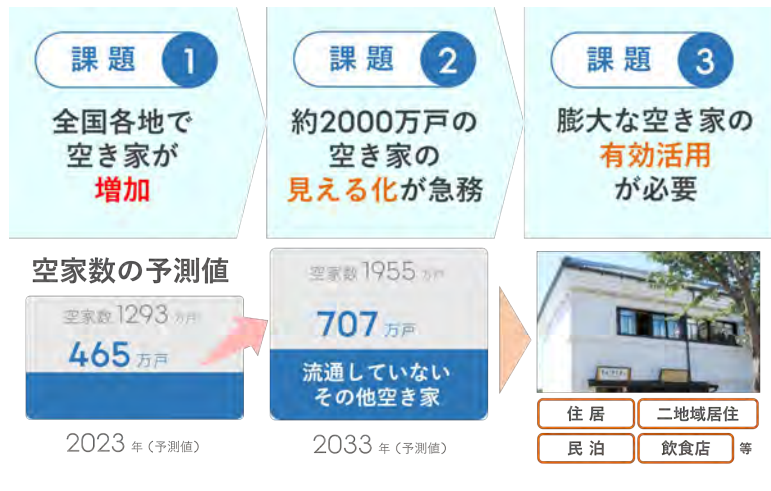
課題 1

全国各地で空き家が増加

課題 2

約2000万戸の空き家の見える化が急務

課題 3

膨大な空き家の有効活用が必要

空家数の予測値

空家数 1293 万戸

465 万戸

2023 年（予測値）

空家数 1955 万戸

707 万戸

流通していないその他空き家

2033 年（予測値）

住居

二地域居住

民泊

飲食店

等